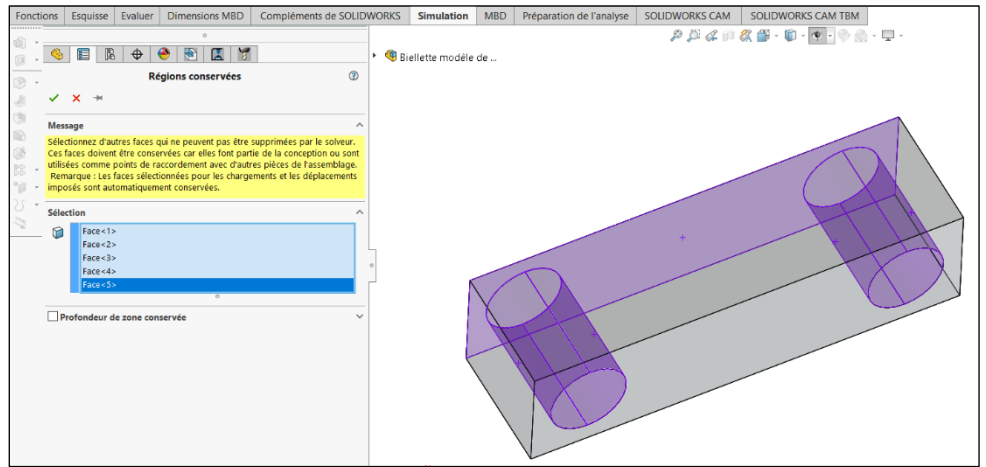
Fonctions | Esquisse | Evaluer | Dimensions MBD | Compléments de SOLIDWORKS | Simulation | MBD | Préparation de l'analyse | SOLIDWORKS CAM | SOLIDWORKS CAM TBM

Régions conservées

Biellette modèle de ...

Message

Sélectionnez d'autres faces qui ne peuvent pas être supprimées par le solveur. Ces faces doivent être conservées car elles font partie de la conception ou sont utilisées comme points de raccordement avec d'autres pièces de l'assemblage.
Remarque : Les faces sélectionnées pour les chargements et les déplacements imposés sont automatiquement conservées.

Sélection

Face<1>
Face<2>
Face<3>
Face<4>
Face<5>

Profondeur de zone conservée